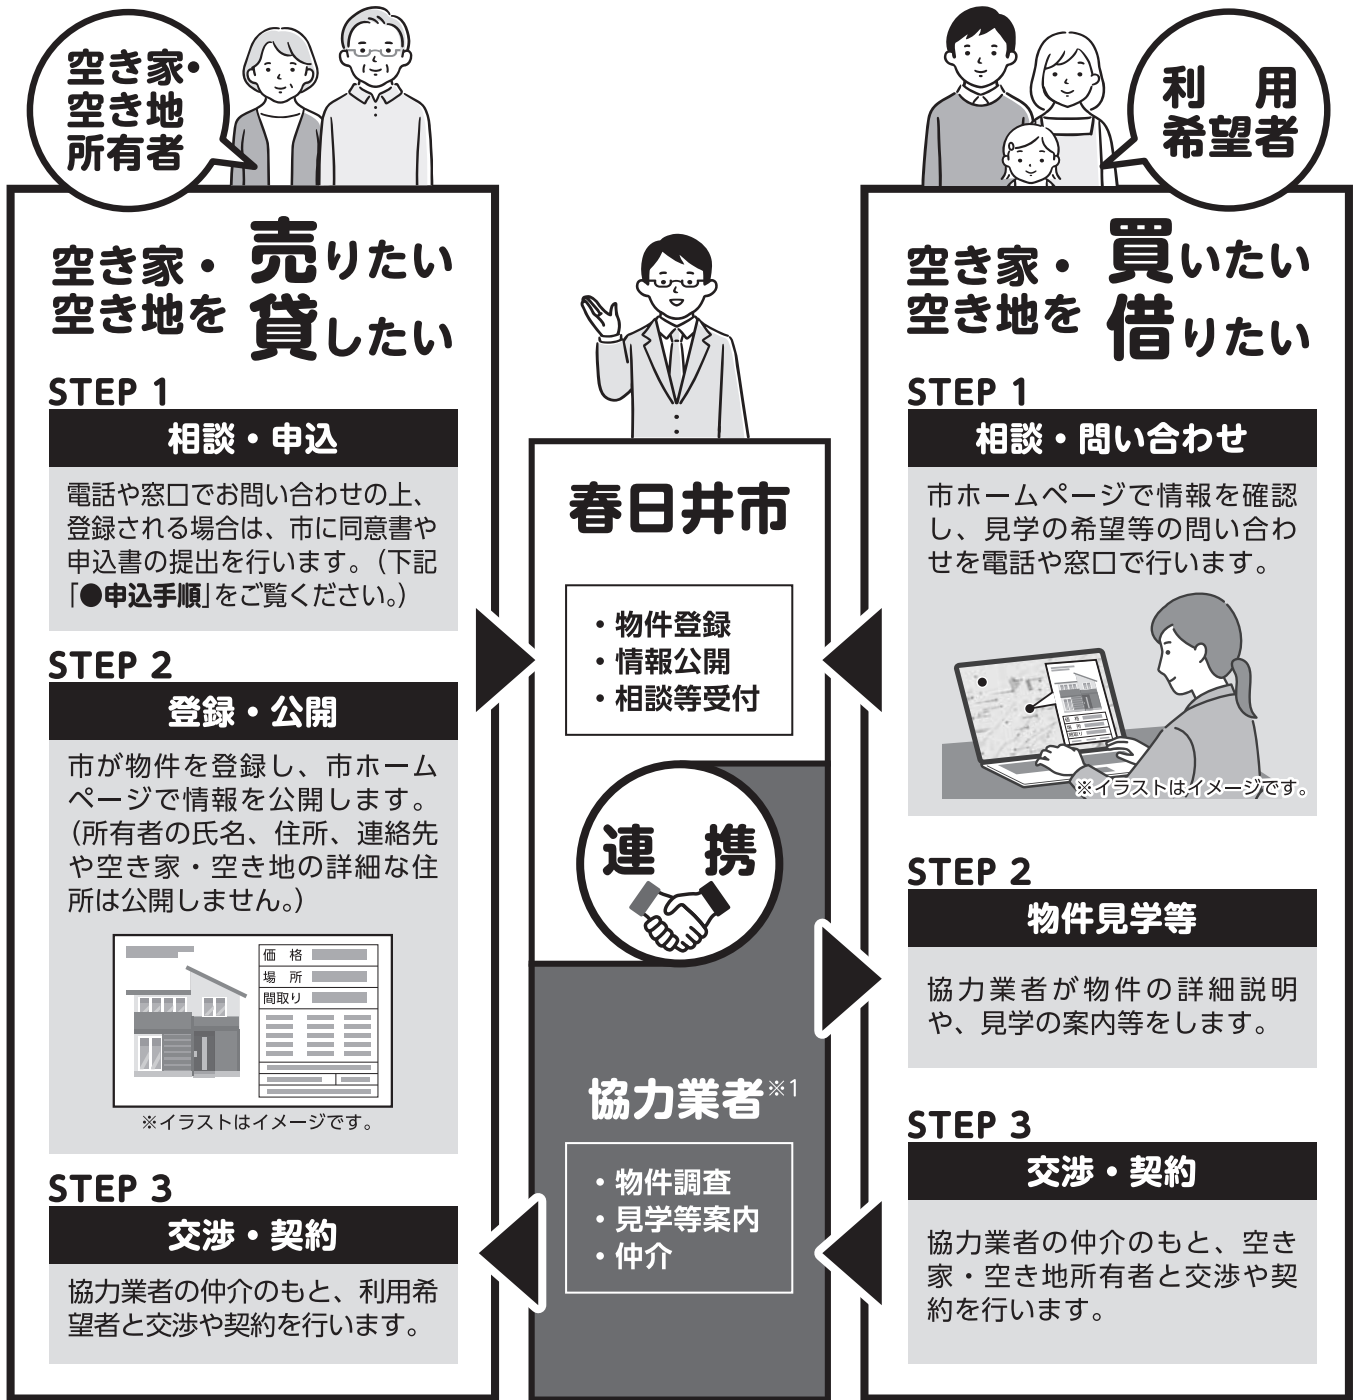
空き家・空き地所有者

空き家・空き地を 売りたい 貸したい

STEP 1
相談・申込
電話や窓口でお問い合わせの上、登録される場合は、市に同意書や申込書の提出を行います。（下記「●申込手順」をご覧ください。）

STEP 2
登録・公開
市が物件を登録し、市ホームページで情報を公開します。（所有者の氏名、住所、連絡先や空き家・空き地の詳細な住所は公開しません。）

価格
場所
間取り

※イラストはイメージです。

STEP 3
交渉・契約
協力業者の仲介のもと、利用希望者と交渉や契約を行います。

春日井市
・物件登録
・情報公開
・相談等受付

連携

協力業者※1
・物件調査
・見学等案内
・仲介

利用希望者

空き家・空き地を 買いたい 借りたい

STEP 1
相談・問い合わせ
市ホームページで情報を確認し、見学の希望等の問い合わせを電話や窓口で行います。

※イラストはイメージです。

STEP 2
物件見学等
協力業者が物件の詳細説明や、見学の案内等をします。

STEP 3
交渉・契約
協力業者の仲介のもと、空き家・空き地所有者と交渉や契約を行います。